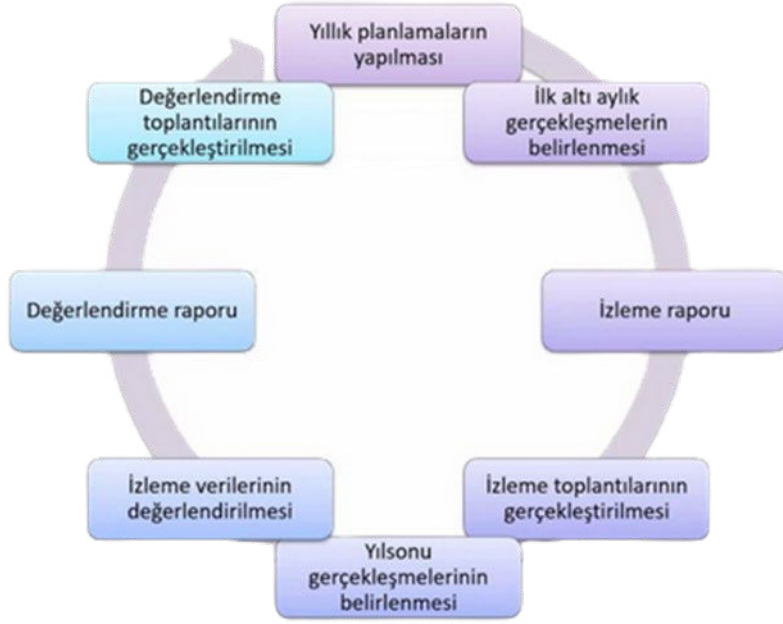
Yıllık planlamaların yapılması

İlk altı aylık gerçekleşmelerin belirlenmesi

İzleme raporu

İzleme toplantılarının gerçekleştirilmesi

Yılsonu gerçekleşmelerinin belirlenmesi

İzleme verilerinin değerlendirilmesi

Değerlendirme raporu

Değerlendirme toplantılarının gerçekleştirilmesi